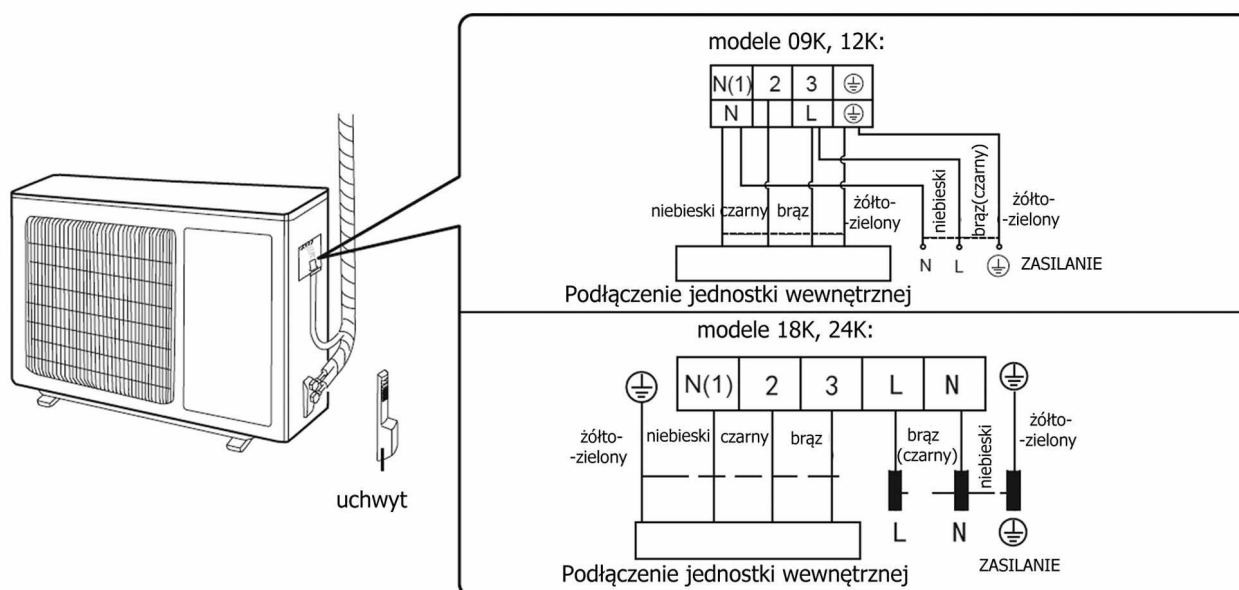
modele 09K, 12K:

| N(1) | 2 | 3 | ⏚ |
|---|---|---|---|
| N | | L | ⏚ |

niebieski czarny brąz żółto-zielony niebieski brąz(czarny) żółto-zielony

N L ⏚ ZASILANIE

Podłączenie jednostki wewnętrznej

modele 18K, 24K:

| ⏚ | N(1) | 2 | 3 | L | N | ⏚ |
|---|---|---|---|---|---|---|

żółto-zielony niebieski czarny brąz brąz (czarny) niebieski żółto-zielony

L N ⏚

ZASILANIE

Podłączenie jednostki wewnętrznej

uchwyt